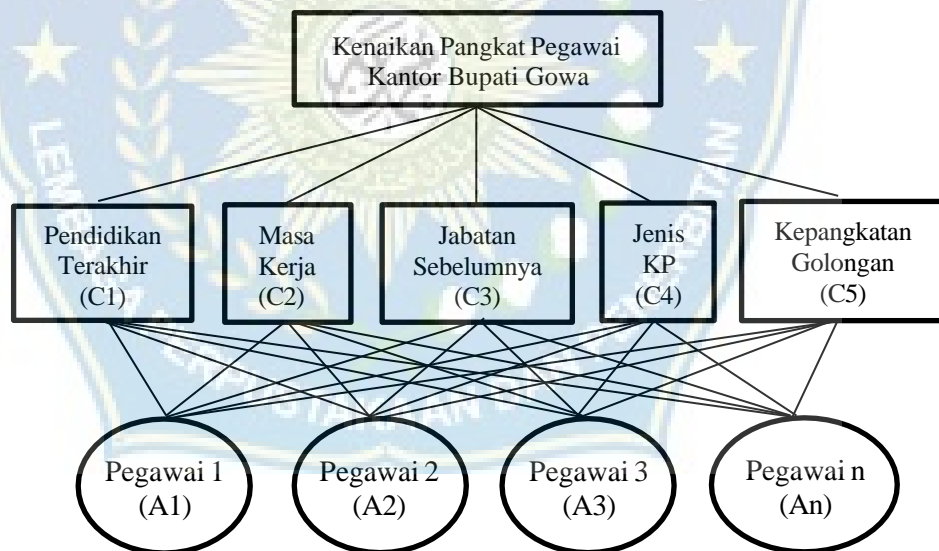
Kenaikan Pangkat Pegawai Kantor Bupati Gowa

Pendidikan Terakhir (C1)

Masa Kerja (C2)

Jabatan Sebelumnya (C3)

Jenis KP (C4)

Kepangkatan Golongan (C5)

Pegawai 1 (A1)

Pegawai 2 (A2)

Pegawai 3 (A3)

Pegawai n (An)